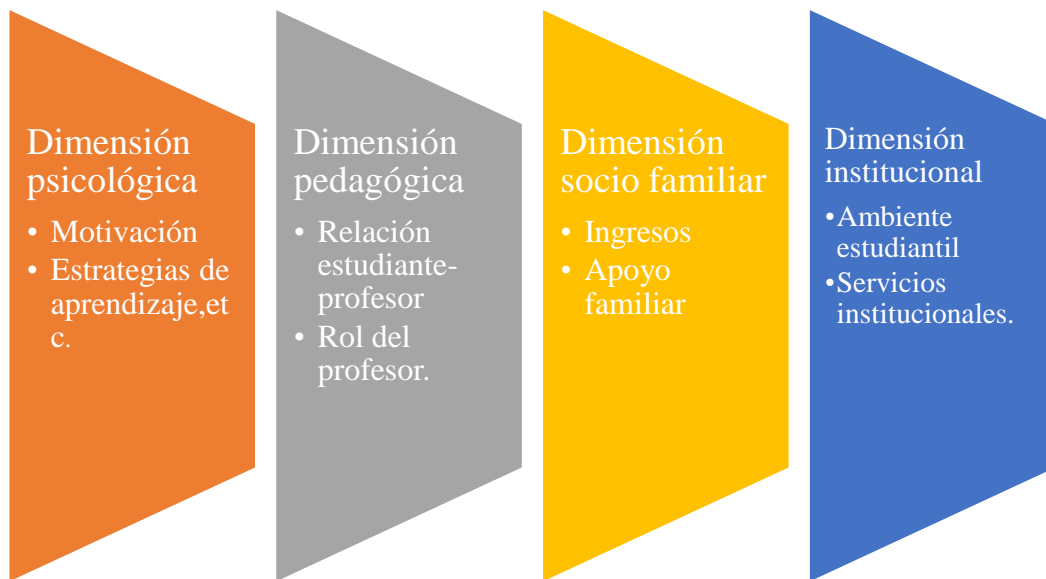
Dimensión psicológica

- Motivación
- Estrategias de aprendizaje,et c.

Dimensión pedagógica

- Relación estudiante-profesor
- Rol del profesor.

Dimensión socio familiar

- Ingresos
- Apoyo familiar

Dimensión institucional

- Ambiente estudiantil
- Servicios institucionales.